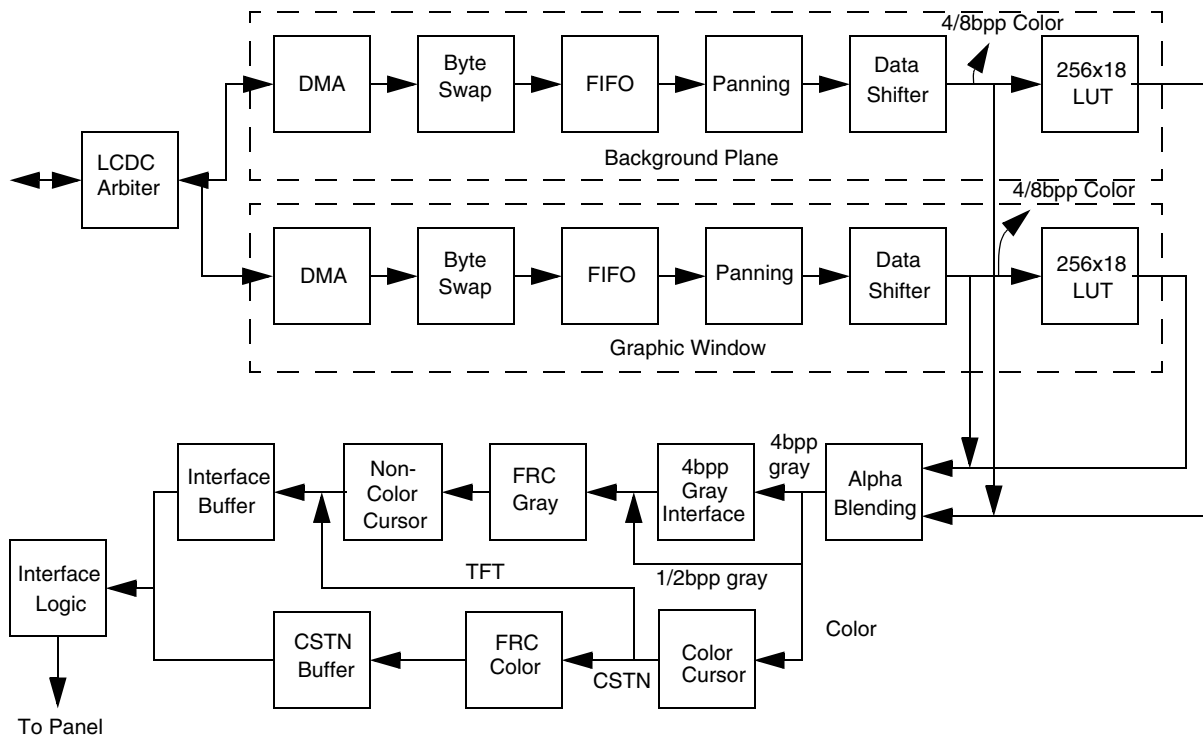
4/8bpp Color

LCDC Arbiter

DMA

Byte Swap

FIFO

Panning

Data Shifter

256x18 LUT

Background Plane

4/8bpp Color

DMA

Byte Swap

FIFO

Panning

Data Shifter

256x18 LUT

Graphic Window

Interface Buffer

Non-Color Cursor

FRC Gray

4bpp Gray Interface

4bpp gray

Alpha Blending

Interface Logic

TFT

1/2bpp gray

Color

CSTN Buffer

FRC Color

CSTN

Color Cursor

To Panel